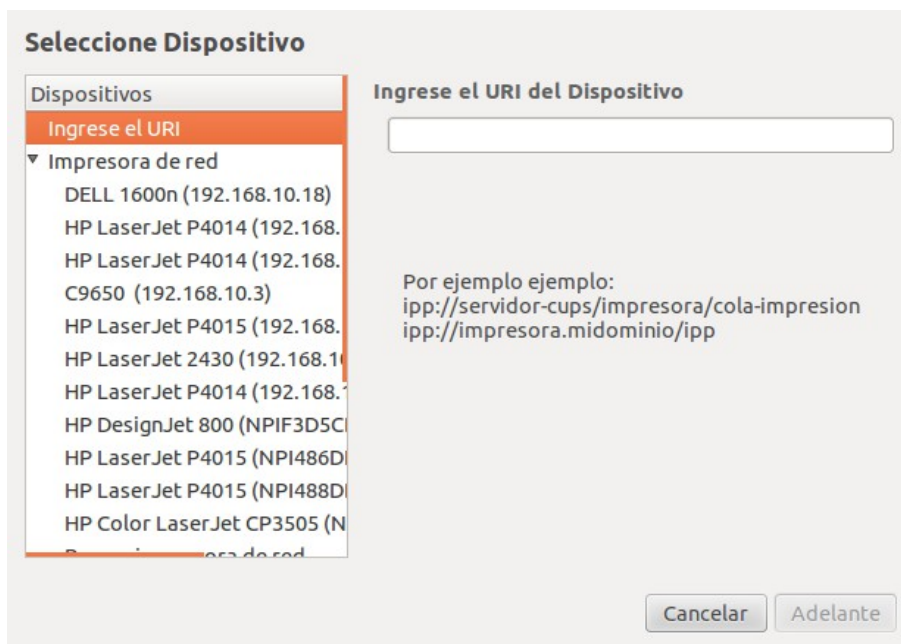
Seleccione Dispositivo

Dispositivos
Ingrese el URI
▾ Impresora de red
DELL 1600n (192.168.10.18)
HP LaserJet P4014 (192.168.
HP LaserJet P4014 (192.168.
C9650 (192.168.10.3)
HP LaserJet P4015 (192.168.
HP LaserJet 2430 (192.168.1
HP LaserJet P4014 (192.168.
HP DesignJet 800 (NPIF3D5C
HP LaserJet P4015 (NPI486D
HP LaserJet P4015 (NPI488D
HP Color LaserJet CP3505 (N
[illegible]ora de red

Ingrese el URI del Dispositivo

Por ejemplo ejemplo:
ipp://servidor-cups/impresora/cola-impresion
ipp://impresora.midominio/ipp

Cancelar
Adelante